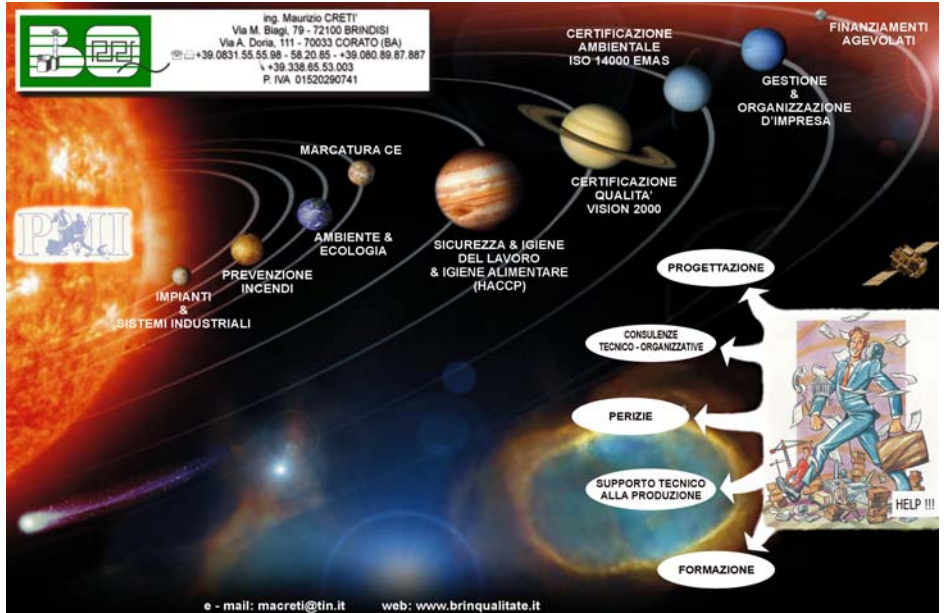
ing. Maurizio CRETI'
Via M. Biagi, 79 - 72100 BRINDISI
Via A. Doria, 111 - 70033 CORATO (BA)
+39.0831.55.55.96 - 58.20.85 - +39.080.89.87.887
+39.338.65.53.003
P. IVA 01520290741

PMI

CERTIFICAZIONE AMBIENTALE ISO 14000 EMAS

FINANZIAMENTI AGEVOLATI

GESTIONE & ORGANIZZAZIONE D'IMPRESA

MARCATURA CE

CERTIFICAZIONE QUALITA' VISION 2000

AMBIENTE & ECOLOGIA

SICUREZZA & IGIENE DEL LAVORO & IGIENE ALIMENTARE (HACCP)

PREVENZIONE INCENDI

IMPIANTI & SISTEMI INDUSTRIALI

PROGETTAZIONE

CONSULENZE TECNICO - ORGANIZZATIVE

PERIZIE

SUPPORTO TECNICO ALLA PRODUZIONE

HELP !!!

FORMAZIONE

e - mail: macreti@tin.it web: www.brinqualitate.it